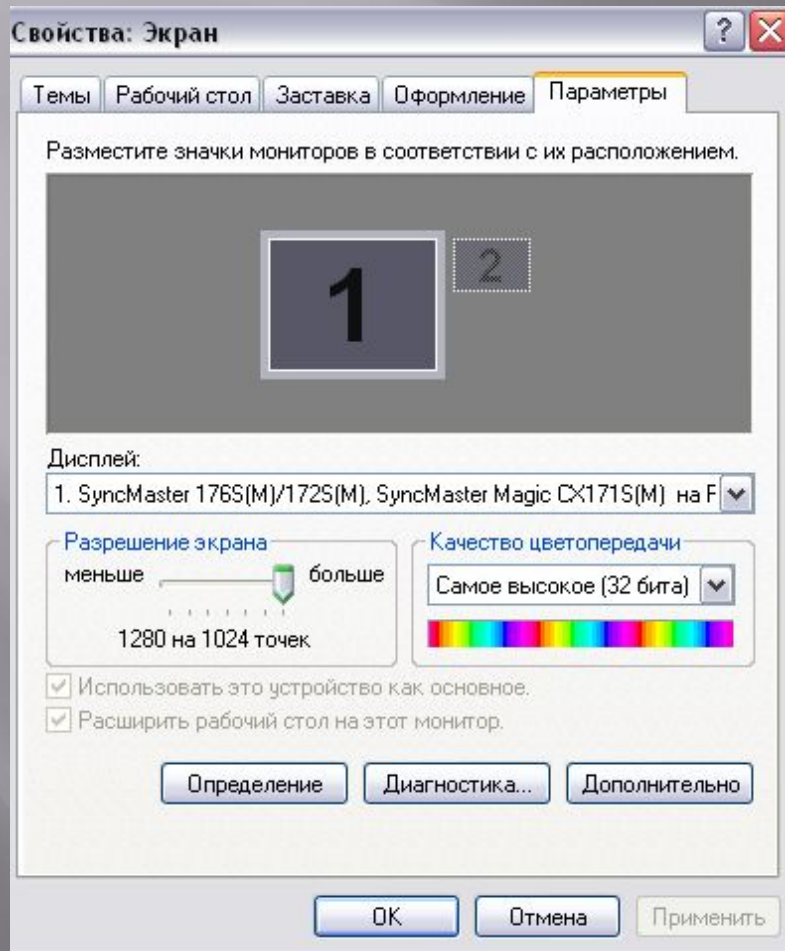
Свойства: Экран

?

Темы | Рабочий стол | Заставка | Оформление | Параметры

Разместите значки мониторов в соответствии с их расположением.

1

2

Дисплей:

1. SyncMaster 176S(M)/172S(M), SyncMaster Magic CX171S(M) на F

Разрешение экрана

меньше

больше

1280 на 1024 точек

Качество цветопередачи

Самое высокое (32 бита)

Использовать это устройство как основное.

Расширить рабочий стол на этот монитор.

Определение

Диагностика...

Дополнительно

OK

Отмена

Применить